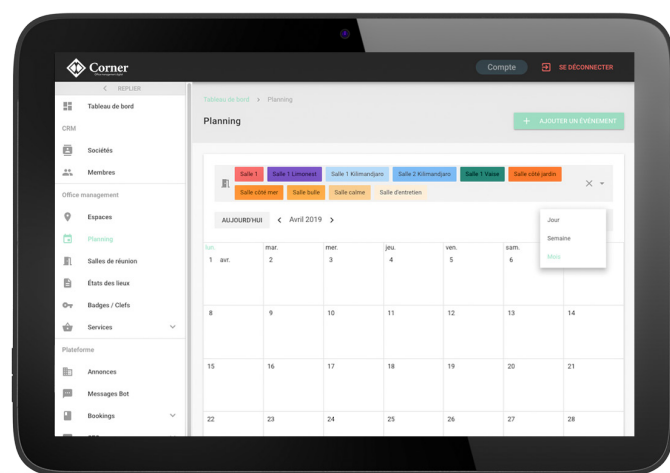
Corner

Compte

SE DÉCONNECTER

REPLIER

Tableau de bord

CRM

Sociétés

Membres

Office management

Espaces

Planning

Salles de réunion

États des lieux

Badges / Clefs

Services

Plateforme

Annonces

Messages Bot

Bookings

Tableau de bord > Planning

Planning

+ AJOUTER UN ÉVÉNEMENT

Salle 1 | Salle 1 Limonest | Salle 1 Kilimandjaro | Salle 2 Kilimandjaro | Salle 1 Vaise | Salle côté jardin | Salle côté mer | Salle bulle | Salle calme | Salle d'entretien

AUJOURD'HUI < Avril 2019 >

Jour
Semaine
Mois

| lun. | mar. | mer. | jeu. | ven. | sam. | |
|---|---|---|---|---|---|---|
| 1 avr. | 2 | 3 | 4 | 5 | 6 | |
| 8 | 9 | 10 | 11 | 12 | 13 | 14 |
| 15 | 16 | 17 | 18 | 19 | 20 | 21 |
| 22 | 23 | 24 | 25 | 26 | 27 | 28 |